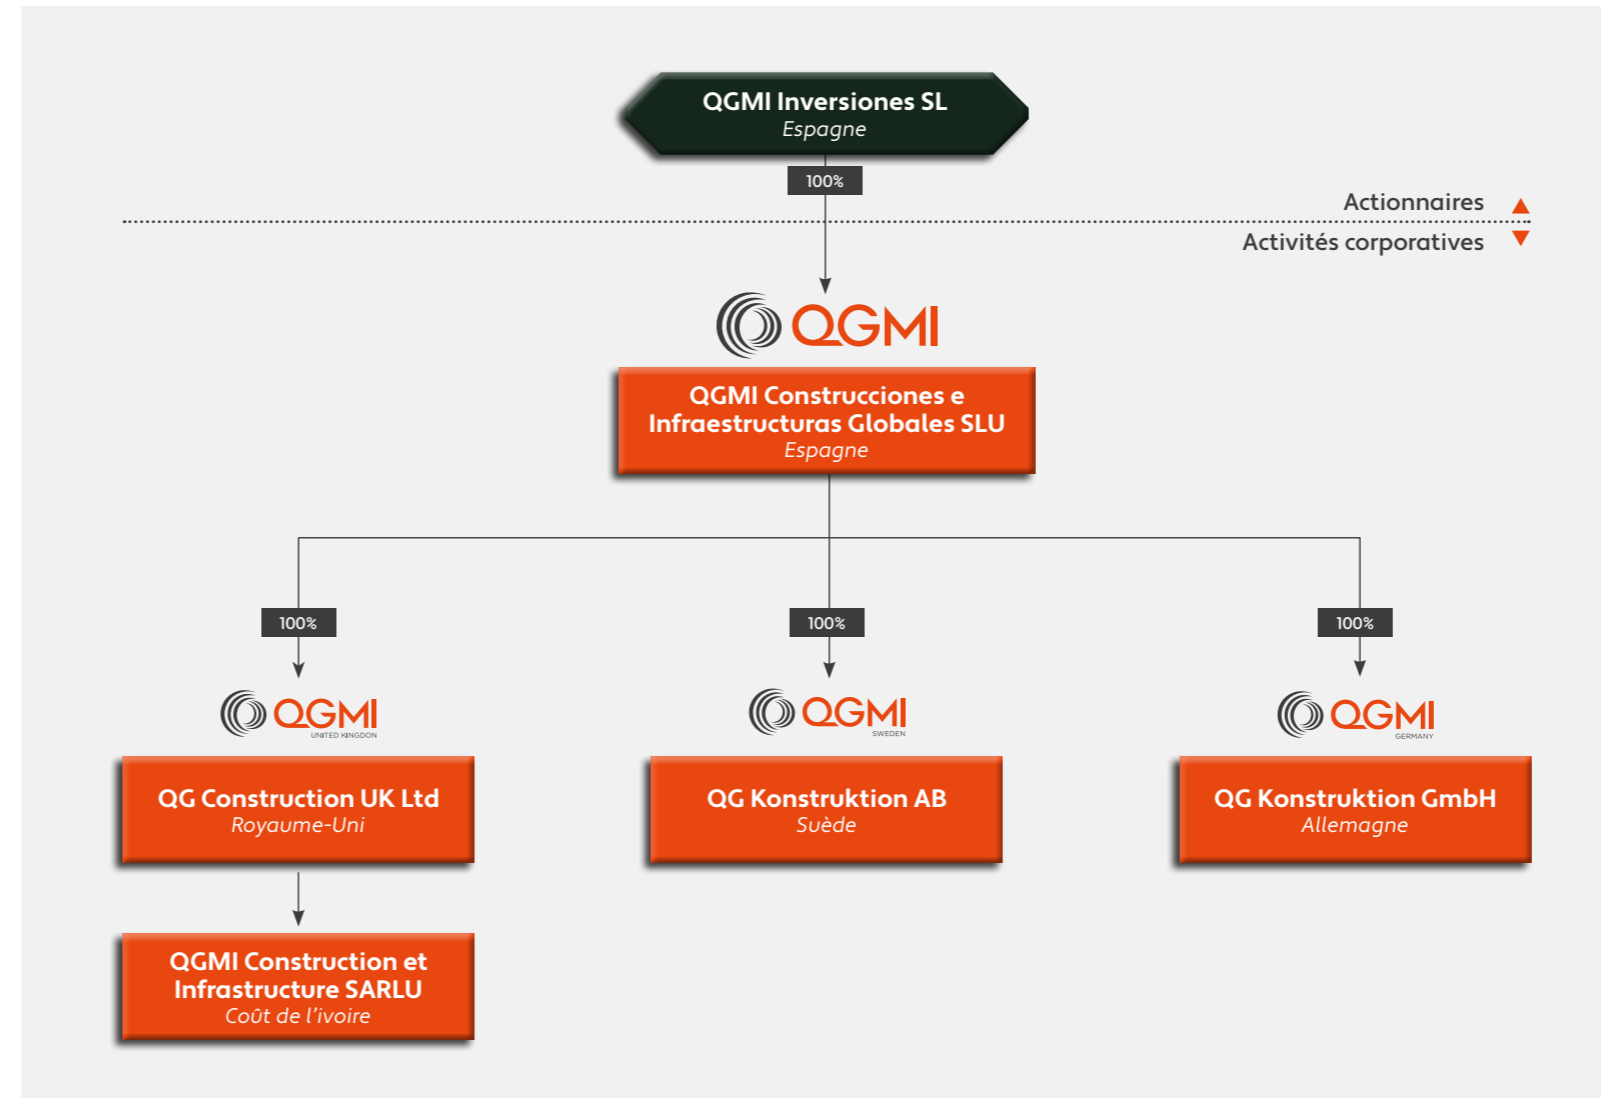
QGMI Inversiones SL
Espagne

100%

Actionnaires
Activités corporatives

QGMI

QGMI Construcciones e Infraestructuras Globales SLU
Espagne

100%

QGMI
UNITED KINGDON

QG Construction UK Ltd
Royaume-Uni

QGMI Construction et Infrastructure SARLU
Coût de l'ivoire

100%

QGMI
SWEDEN

QG Konstruktion AB
Suède

100%

QGMI
GERMANY

QG Konstruktion GmbH
Allemagne